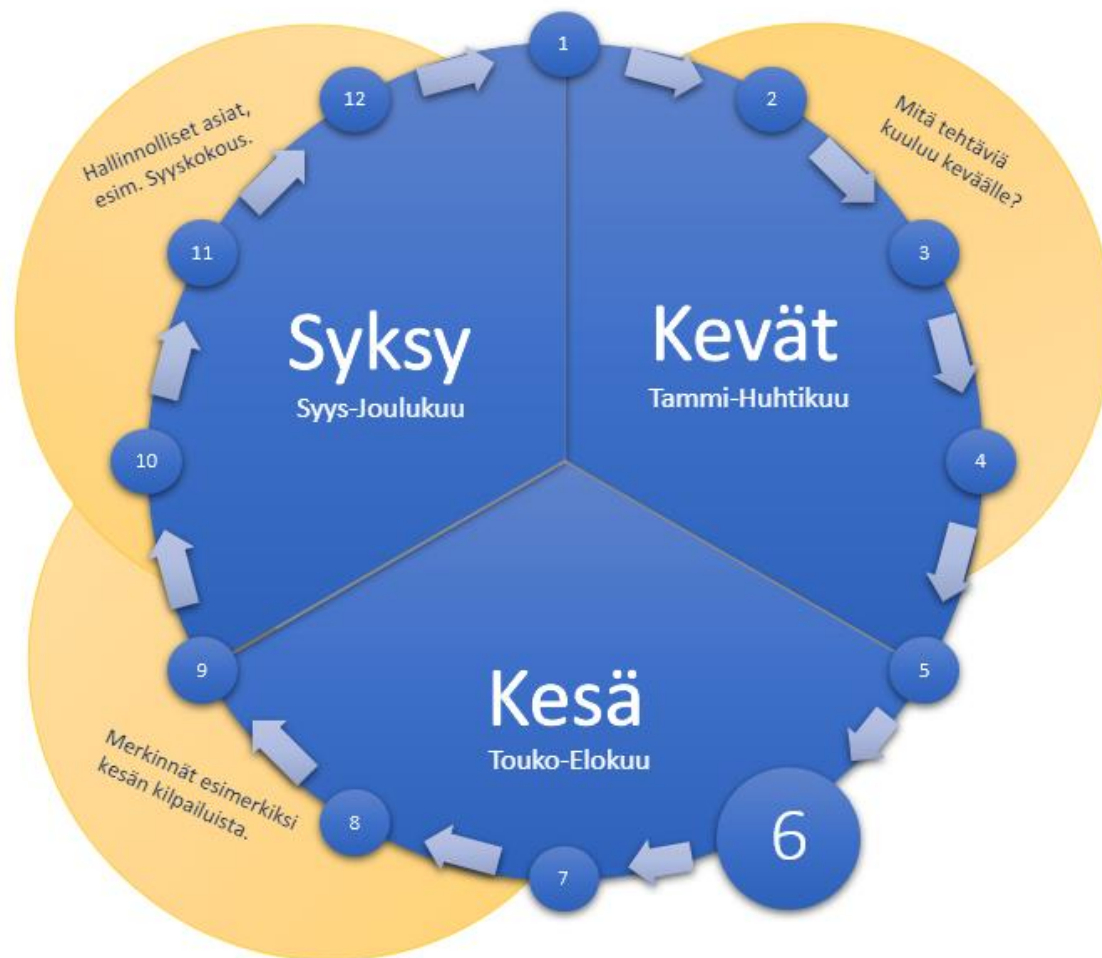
1

2

Mitä tehtäviä kuuluu keväälle?

3

Kevät
Tammi-Huhtikuu

4

5

6

Kesä
Touko-Elokuu

7

8

Merkinnät esimerkiksi kesän kilpailuista.

9

10

Syksy
Syys-Joulukuu

11

Hallinnolliset asiat, esim. Syyskokous.

12